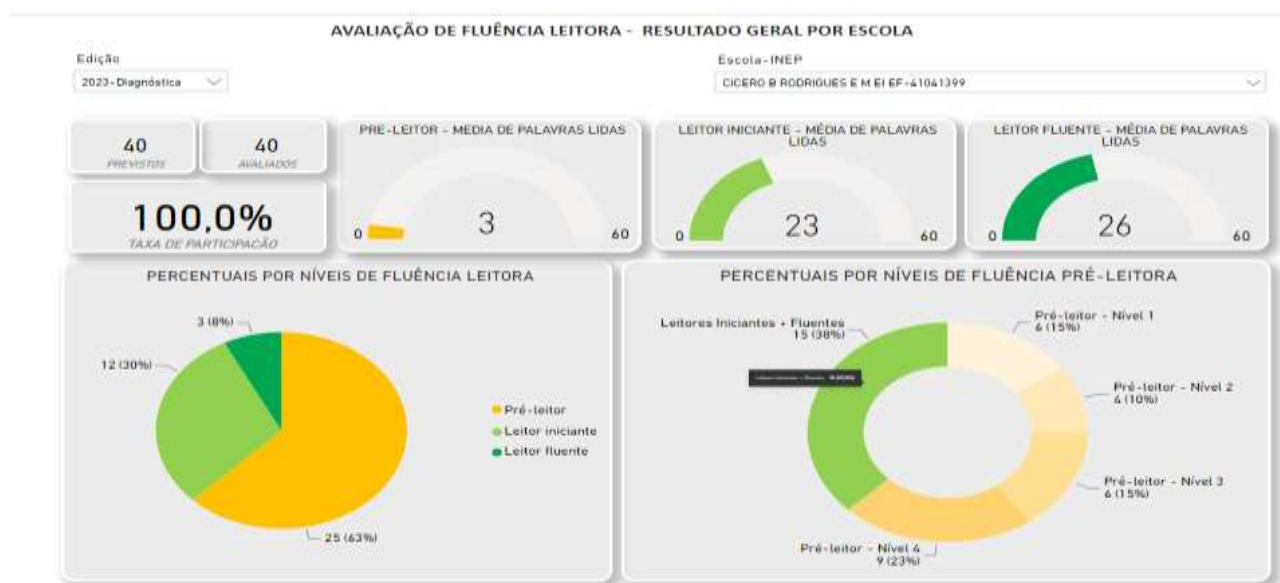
AVALIAÇÃO DE FLUÊNCIA LEITORA - RESULTADO GERAL POR ESCOLA

Edição
2023-Diagnóstica

Escola-INEP
CICERO B RODRIGUES E M EI EF-41041399

40
PREVISTOS

40
AVALIADOS

100,0%
TAXA DE PARTICIPAÇÃO

PRE-LEITOR - MEDIA DE PALAVRAS LIDAS
0
3
60

LEITOR INICIANTE - MÉDIA DE PALAVRAS LIDAS
0
23
60

LEITOR FLUENTE - MÉDIA DE PALAVRAS LIDAS
0
26
60

PERCENTUAIS POR NÍVEIS DE FLUÊNCIA LEITORA

3 (8%)
12 (30%)
25 (63%)

Pré-leitor
Leitor iniciante
Leitor fluente

PERCENTUAIS POR NÍVEIS DE FLUÊNCIA PRÉ-LEITORA

Leitores Iniciantes + Fluentes
15 (38%)

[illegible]

Pré-leitor - Nível 1
6 (15%)

Pré-leitor - Nível 2
4 (10%)

Pré-leitor - Nível 3
6 (15%)

Pré-leitor - Nível 4
9 (23%)